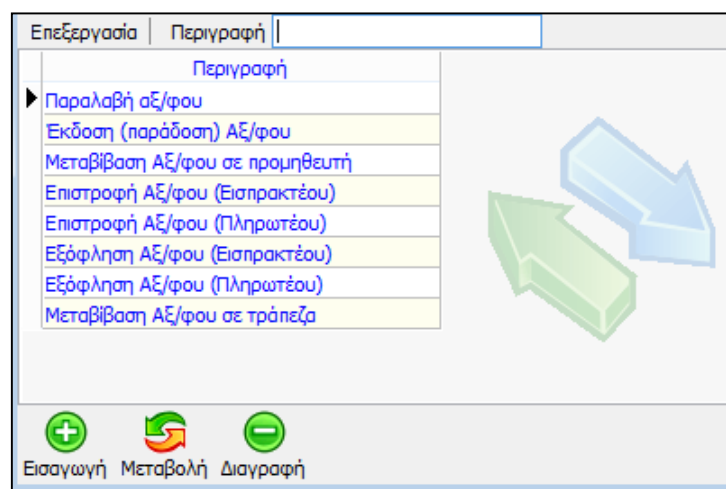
Επεξεργασία | Περιγραφή

| Περιγραφή |
|---|
| Παραλαβή αξ/φου |
| Έκδοση (παράδοση) Αξ/φου |
| Μεταβίβαση Αξ/φου σε προμηθευτή |
| Επιστροφή Αξ/φου (Εισπρακτέου) |
| Επιστροφή Αξ/φου (Πληρωτέου) |
| Εξόφληση Αξ/φου (Εισπρακτέου) |
| Εξόφληση Αξ/φου (Πληρωτέου) |
| Μεταβίβαση Αξ/φου σε τράπεζα |

Εισαγωγή Μεταβολή Διαγραφή